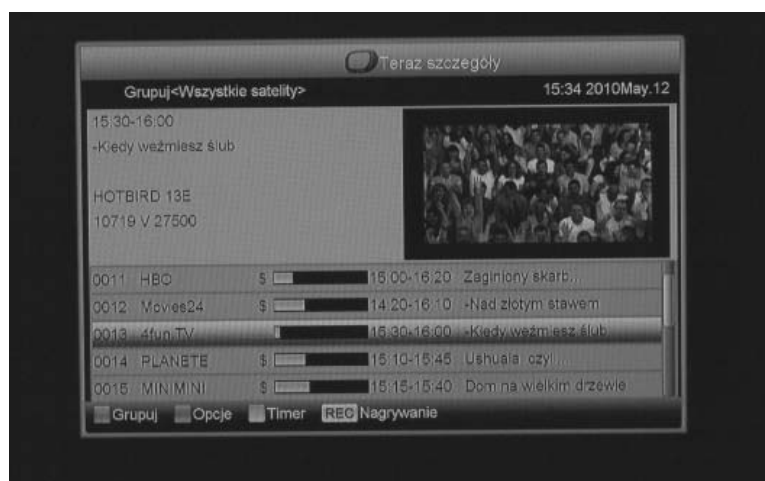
Teraz szczegóły

Grupuj<Wszystkie satelity>

15:34 2010May.12

15:30-16:00
-Kiedy weźmiesz ślub

HOTBIRD 13E
10719 V 27500

| | | | | |
|---|---|---|---|---|
| 0011 | HBO | $ | 15:00-16:20 | Zaginiony skarb.. |
| 0012 | Movies24 | $ | 14:20-16:10 | -Nad złotym stawem |
| 0013 | 4fun.TV | | 15:30-16:00 | -Kiedy weźmiesz ślub |
| 0014 | PLANETE | $ | 15:10-15:45 | Ushuaia: czyli... |
| 0015 | MINIMINI | $ | 15:15-15:40 | Dom na wielkim drzewie |

Grupuj Opcje Timer REC Nagrywanie